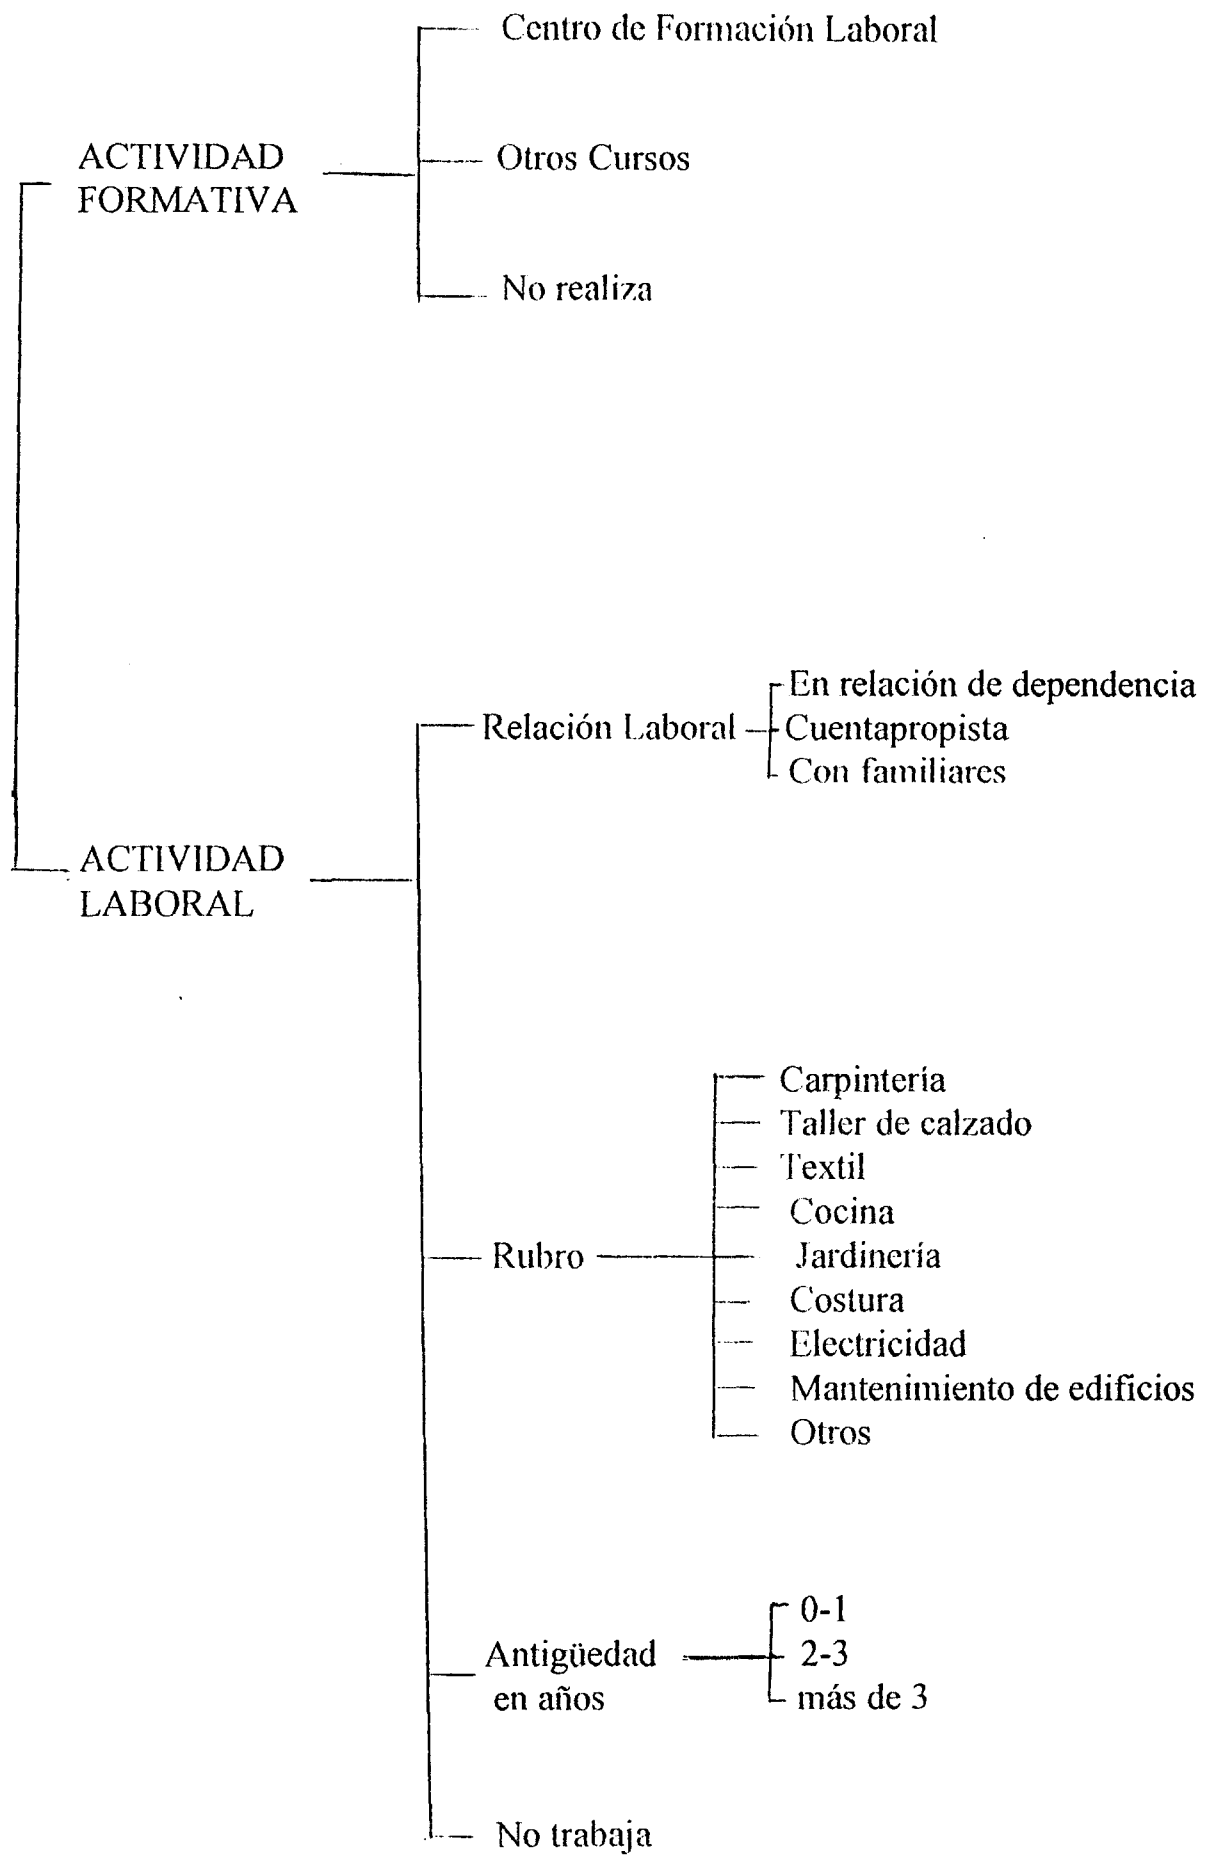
Centro de Formación Laboral

ACTIVIDAD FORMATIVA

Otros Cursos

No realiza

Relación Laboral

En relación de dependencia
Cuentapropista
Con familiares

ACTIVIDAD LABORAL

Rubro

Carpintería
Taller de calzado
Textil
Cocina
Jardinería
Costura
Electricidad
Mantenimiento de edificios
Otros

Antigüedad en años

0-1
2-3
más de 3

No trabaja